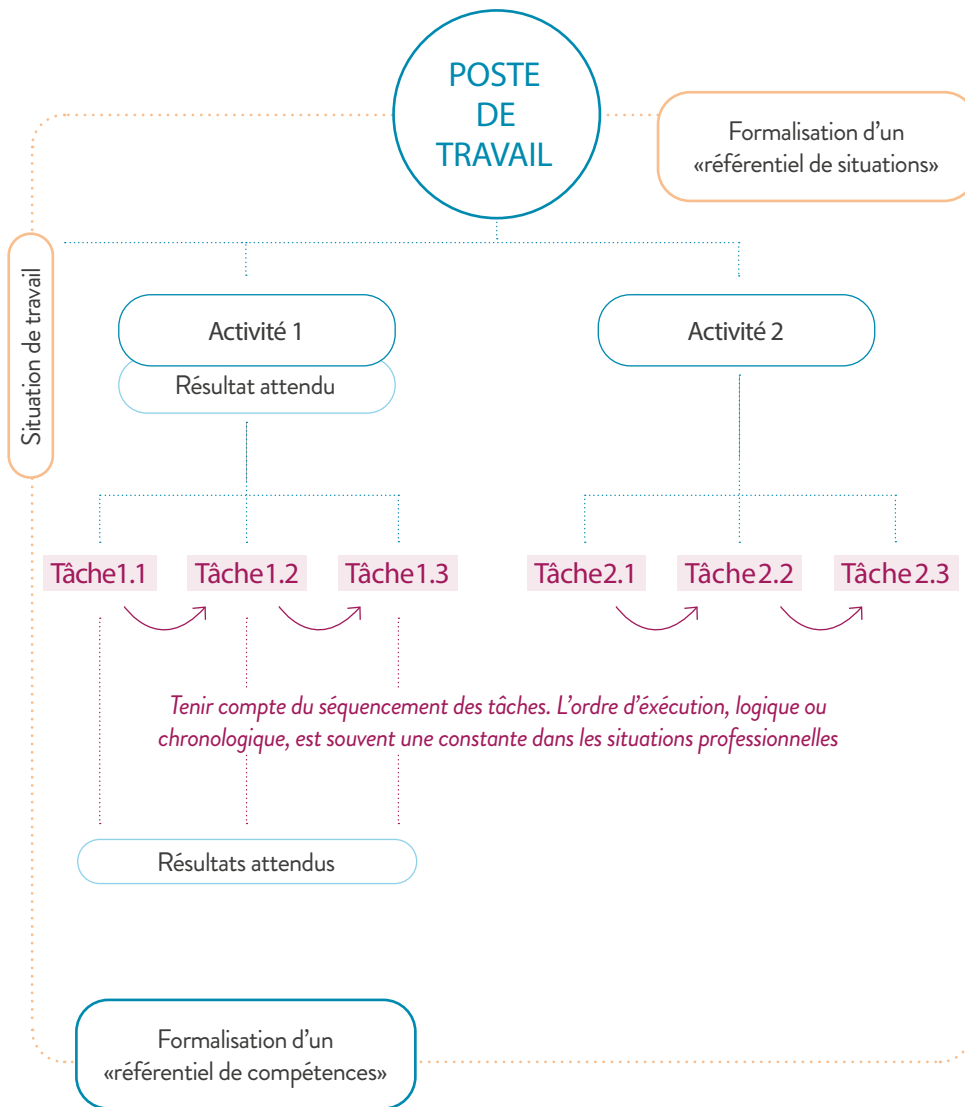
POSTE DE TRAVAIL

Formalisation d'un «référentiel de situations»

Situation de travail

Activité 1

Résultat attendu

Activité 2

Tâche1.1

Tâche1.2

Tâche1.3

Tâche2.1

Tâche2.2

Tâche2.3

Tenir compte du séquencement des tâches. L'ordre d'éxécution, logique ou chronologique, est souvent une constante dans les situations professionnelles

Résultats attendus

Formalisation d'un «référentiel de compétences»